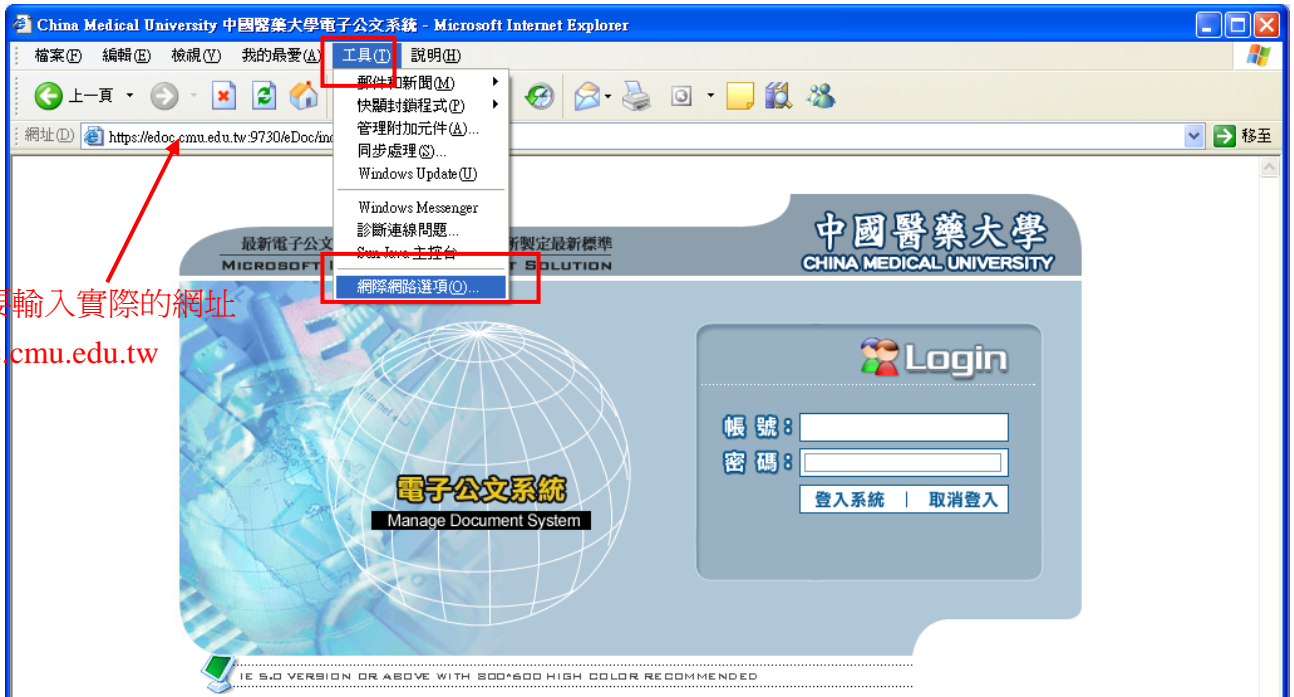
China Medical University 中國醫藥大學電子公文系統 - Microsoft Internet Explorer

檔案(F) 編輯(E) 檢視(V) 我的最愛(A) 工具(T) 說明(H)

上一頁

網址(D) https://edoc.cmu.edu.tw:9730/eDoc/ind

移至

郵件和新聞(M)
快顯封鎖程式(P)
管理附加元件(A)...
同步處理(S)...
Windows Update(U)
Windows Messenger
診斷連線問題...
Sun Java 主控台
網際網路選項(O)...

最新電子公文 新製定最新標準
MICROSOFT SOLUTION

中國醫藥大學
CHINA MEDICAL UNIVERSITY

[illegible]輸入實際的網址
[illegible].cmu.edu.tw

Login

帳號:
密碼:
登入系統 | 取消登入

電子公文系統
Manage Document System

IE 5.0 VERSION OR ABOVE WITH 800*600 HIGH COLOR RECOMMENDED